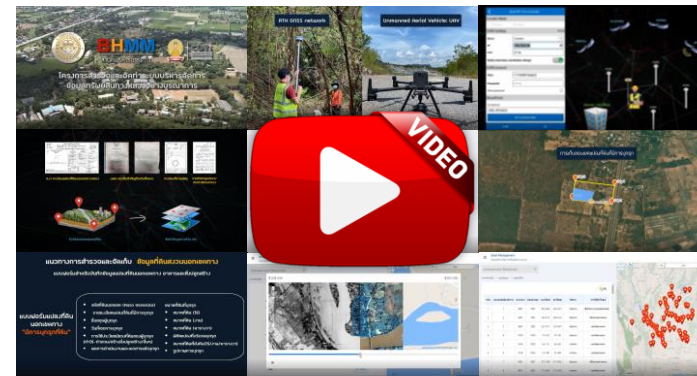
BHMM

โครงการสำรวจและจัดทำระบบบริหารจัดการข้อมูลที่ดินบ้านเขาพังเพียงบูรณาการ

RTK GNSS network

Unmanned Aerial Vehicle UAV

VIDEO

แนวทางการสำรวจและจัดเก็บ ข้อมูลที่ดินนอกเขตงาน

แบบฟอร์มแปลงที่ดินนอกเขตงาน "มีการบุกรุกที่ดิน"

การวิเคราะห์แปลงที่ดินที่มีการบุกรุก

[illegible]